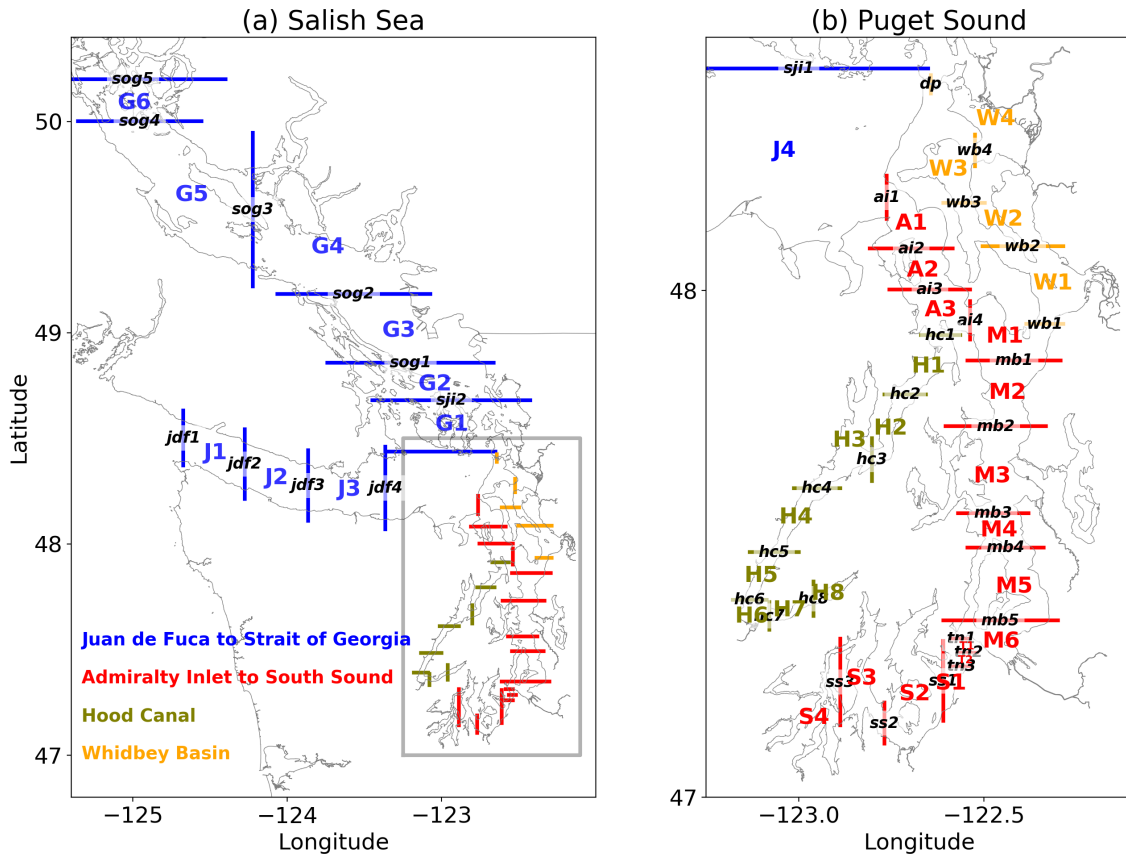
(a) Salish Sea

sog5
G6
sog4
G5
sog3
G4
sog2
G3
sog1
G2
sji2
G1
jdf1
J1
jdf2
J2
jdf3
J3
jdf4

Juan de Fuca to Strait of Georgia
Admiralty Inlet to South Sound
Hood Canal
Whidbey Basin

Latitude
50
49
48
47
−125
−124
−123
Longitude

(b) Puget Sound

sji1
dp
J4
W4
wb4
W3
ai1
wb3
A1
W2
ai2
wb2
A2
W1
ai3
A3
ai4
wb1
hc1
M1
mb1
H1
M2
hc2
mb2
H3
H2
hc3
M3
hc4
mb3
H4
M4
mb4
hc5
H5
M5
hc6
H8
hc8
H6
H7
hc7
mb5
tn1
M6
tn2
tn3
S3
ss3
ss1
S2
S1
S4
ss2

48
47
−123.0
−122.5
Longitude